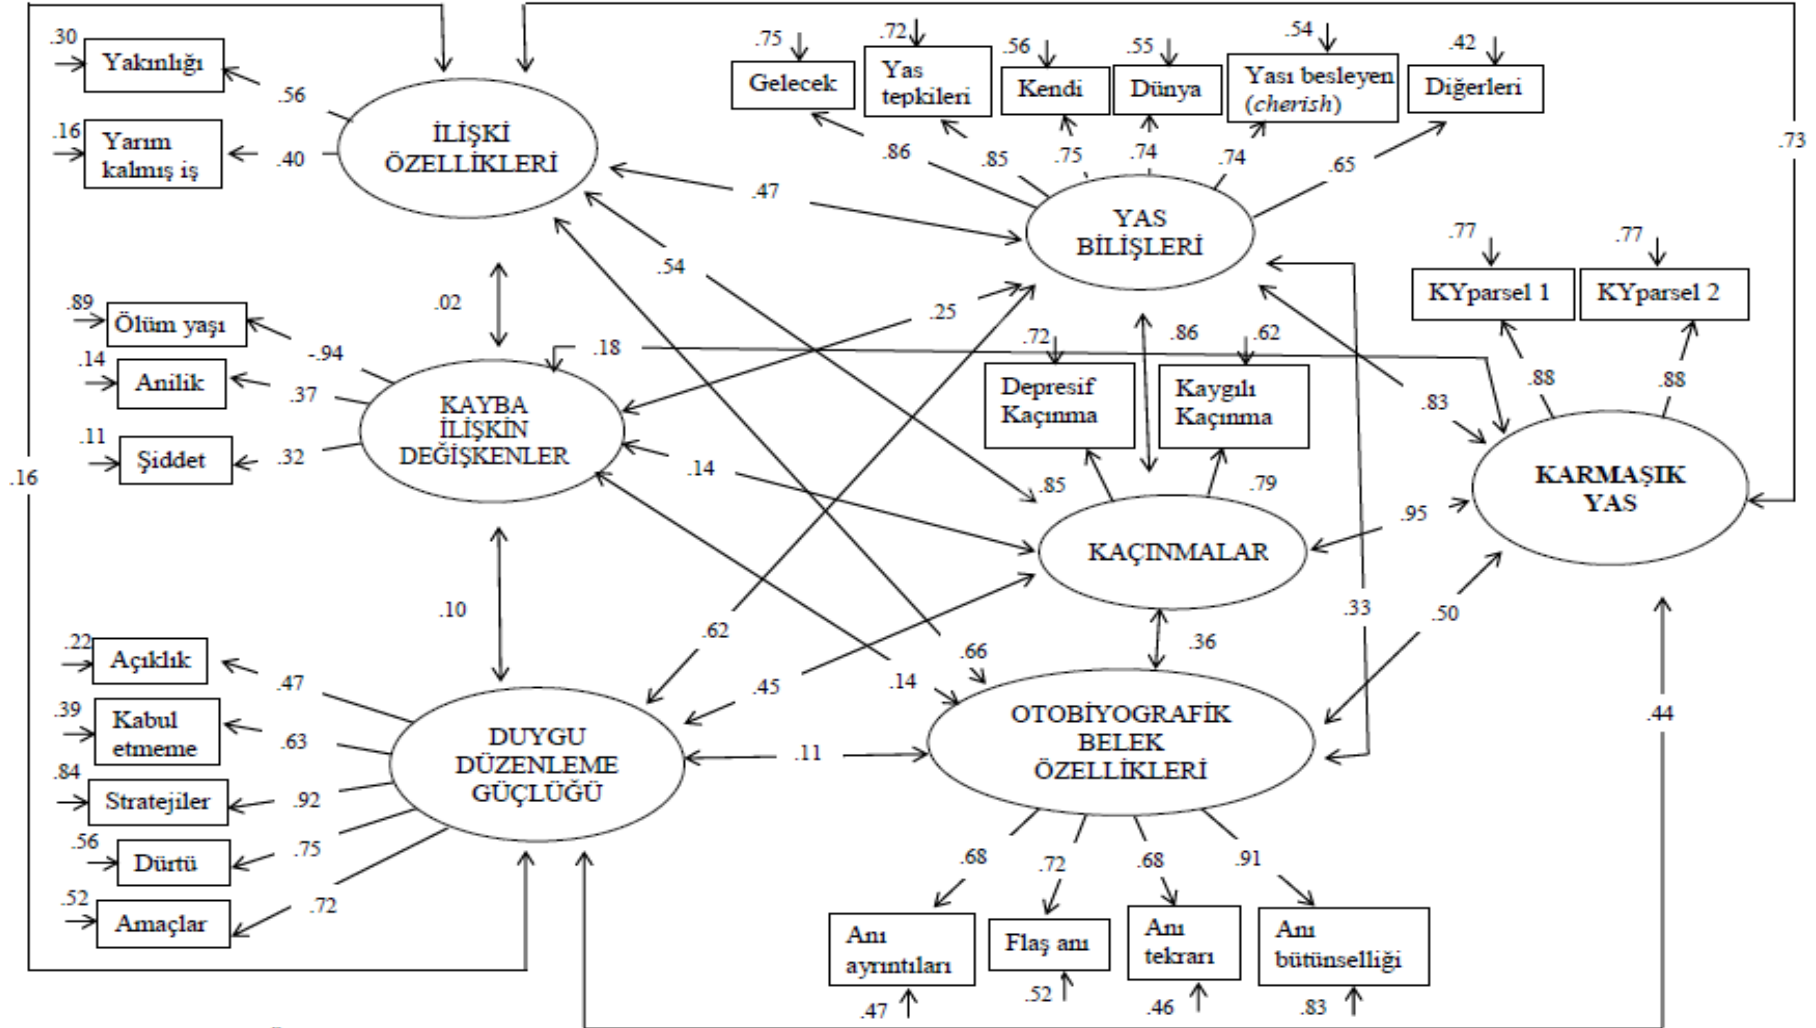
.30 Yakınlığı
.16 Yarım kalmış iş
.56
.40
İLİŞKİ ÖZELLİKLERİ
.75 Gelecek
.72 Yas tepkileri
.56 Kendi
.55 Dünya
.54 Yası besleyen (cherish)
.42 Diğerleri
.86 .85 .75 .74 .74 .65
.47
YAS BİLİŞLERİ
.73
.77 KYparsel 1
.77 KYparsel 2
.02
.54
.25
.89 Ölüm yaşı
.14 Anilik
.11 Şiddet
-.94
.37
.32
.18
KAYBA İLİŞKİN DEĞİŞKENLER
.72 Depresif Kaçınma
.86
.62 Kaygılı Kaçınma
.88 .88
.83
KARMAŞIK YAS
.16
.14
.85
.79
KAÇINMALAR
.95
.10
.62
.33
.50
.36
.22 Açıklık
.39 Kabul etmeme
.84 Stratejiler
.56 Dürtü
.52 Amaçlar
.47
.63
.92
.75
.72
.45
.66
.14
DUYGU DÜZENLEME GÜÇLÜĞÜ
.11
OTOBİYOGRAFİK BELEK ÖZELLİKLERİ
.44
.68 .72 .68 .91
Anı ayrıntıları
Flaş anı
Anı tekrarı
Anı bütünselliği
.47 .52 .46 .83